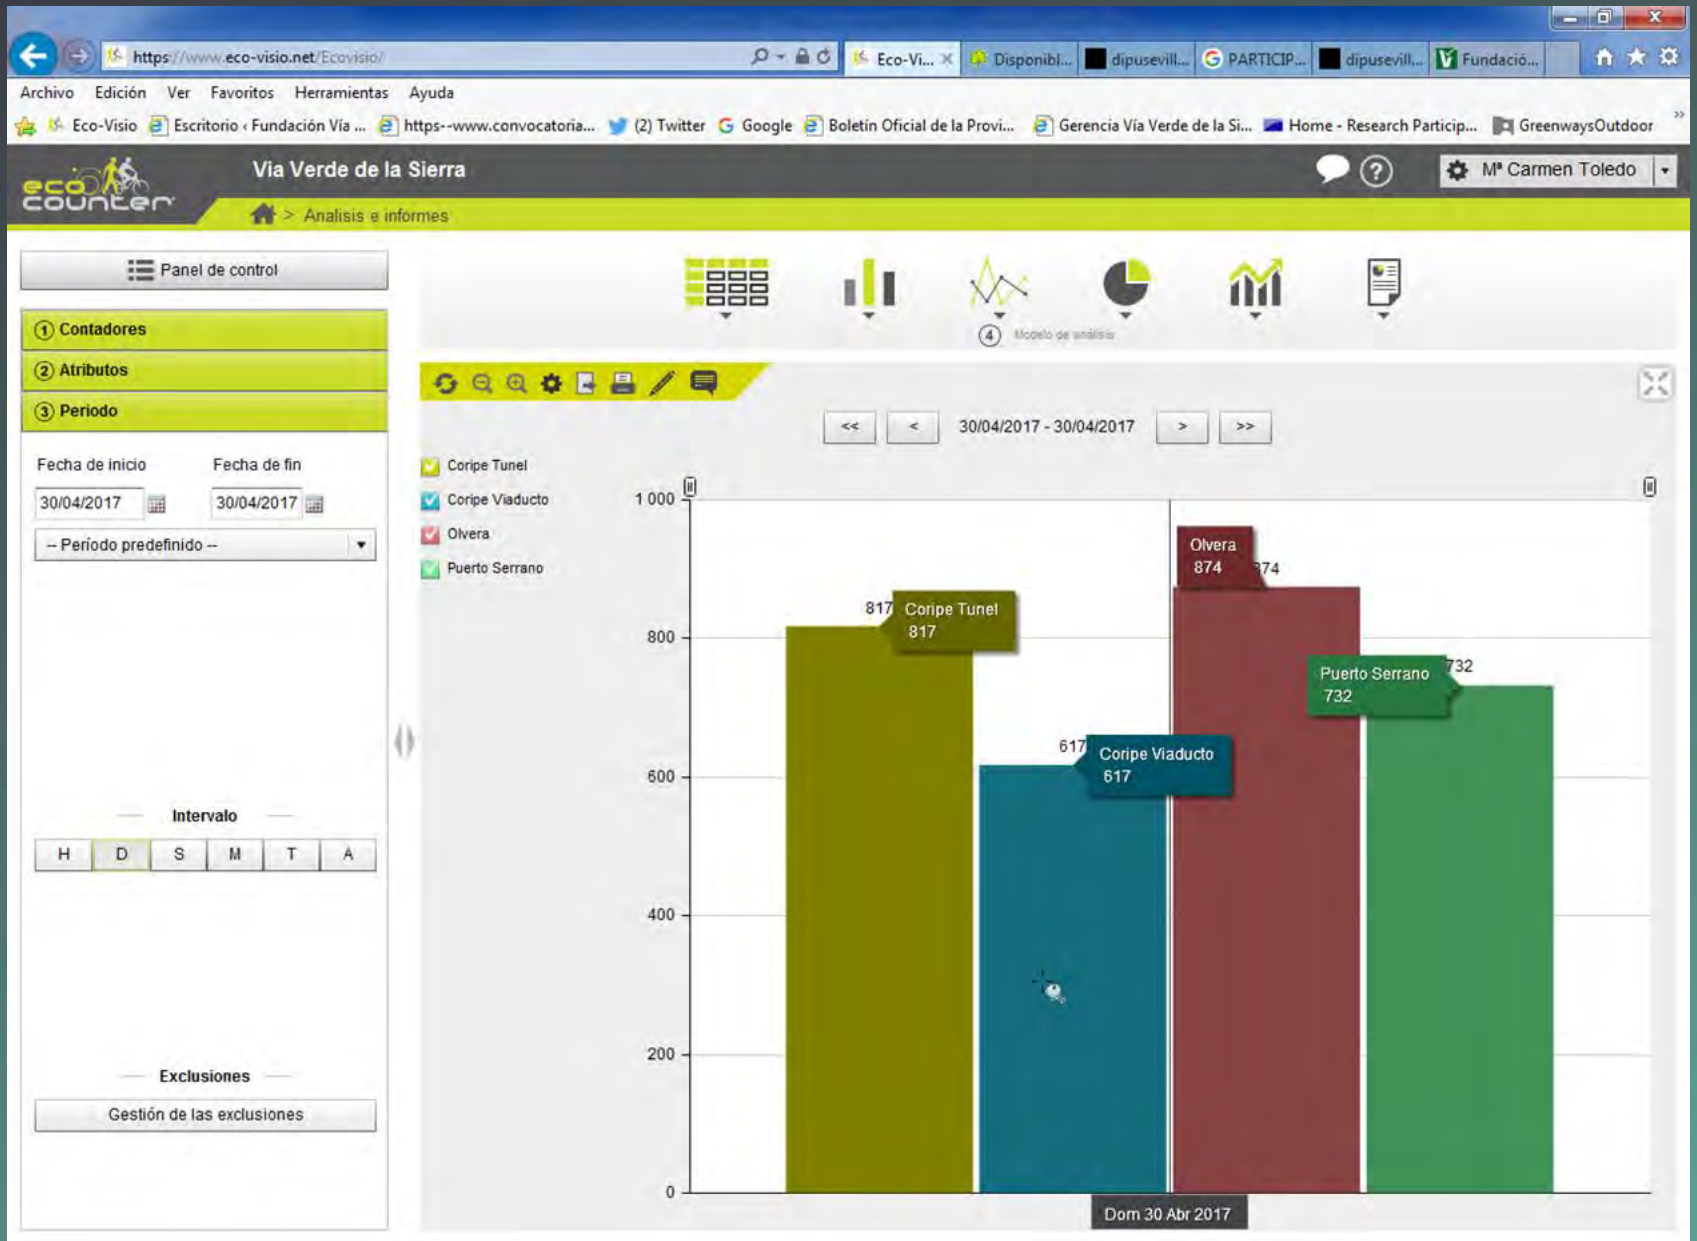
https://www.eco-visio.net/Ecovisio/

Eco-Vi... ×

Disponibl...

dipusevill...

PARTICIP...

dipusevill...

Fundació...

Archivo Edición Ver Favoritos Herramientas Ayuda

Eco-Visio

Escritorio ‹ Fundación Vía ...

https--www.convocatoria...

(2) Twitter

Google

Boletín Oficial de la Provi...

Gerencia Vía Verde de la Si...

Home - Research Particip...

GreenwaysOutdoor

eco counter

Via Verde de la Sierra

Mª Carmen Toledo

> Analisis e informes

Panel de control

① Contadores

② Atributos

③ Periodo

Fecha de inicio

Fecha de fin

30/04/2017

30/04/2017

-- Período predefinido --

Intervalo

| H | D | S | M | T | A |
|---|---|---|---|---|---|

Exclusiones

Gestión de las exclusiones

④ Modelo de análisis

<< < 30/04/2017 - 30/04/2017 > >>

Coripe Tunel

Coripe Viaducto

Olvera

Puerto Serrano

1 000

800

600

400

200

0

817 Coripe Tunel 817

617 Coripe Viaducto 617

Olvera 874 874

Puerto Serrano 732 732

Dom 30 Abr 2017